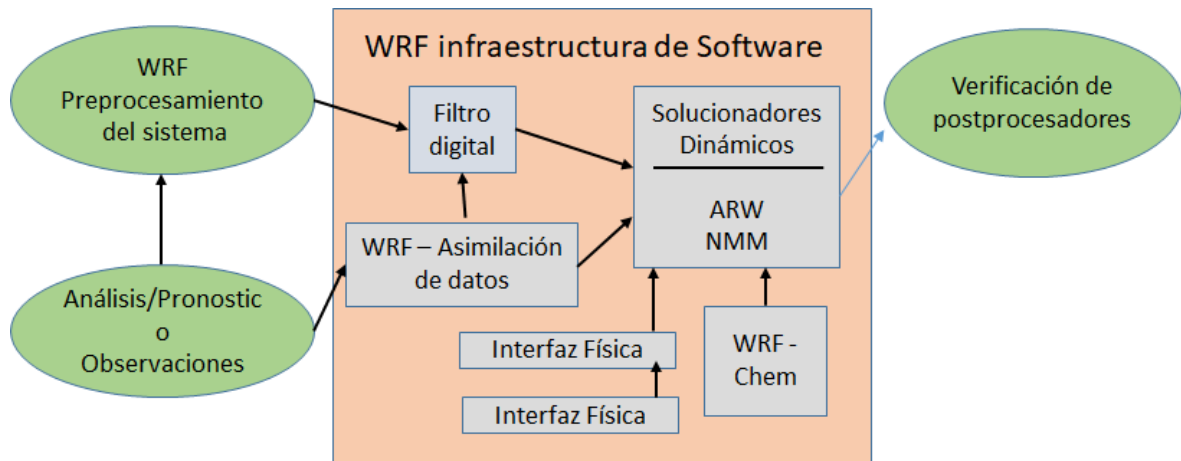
WRF infraestructura de Software

WRF Preprocesamiento del sistema

Filtro digital

Solucionadores Dinámicos

ARW
NMM

Verificación de postprocesadores

WRF – Asimilación de datos

Análisis/Pronostic o Observaciones

Interfaz Física

WRF - Chem

Interfaz Física